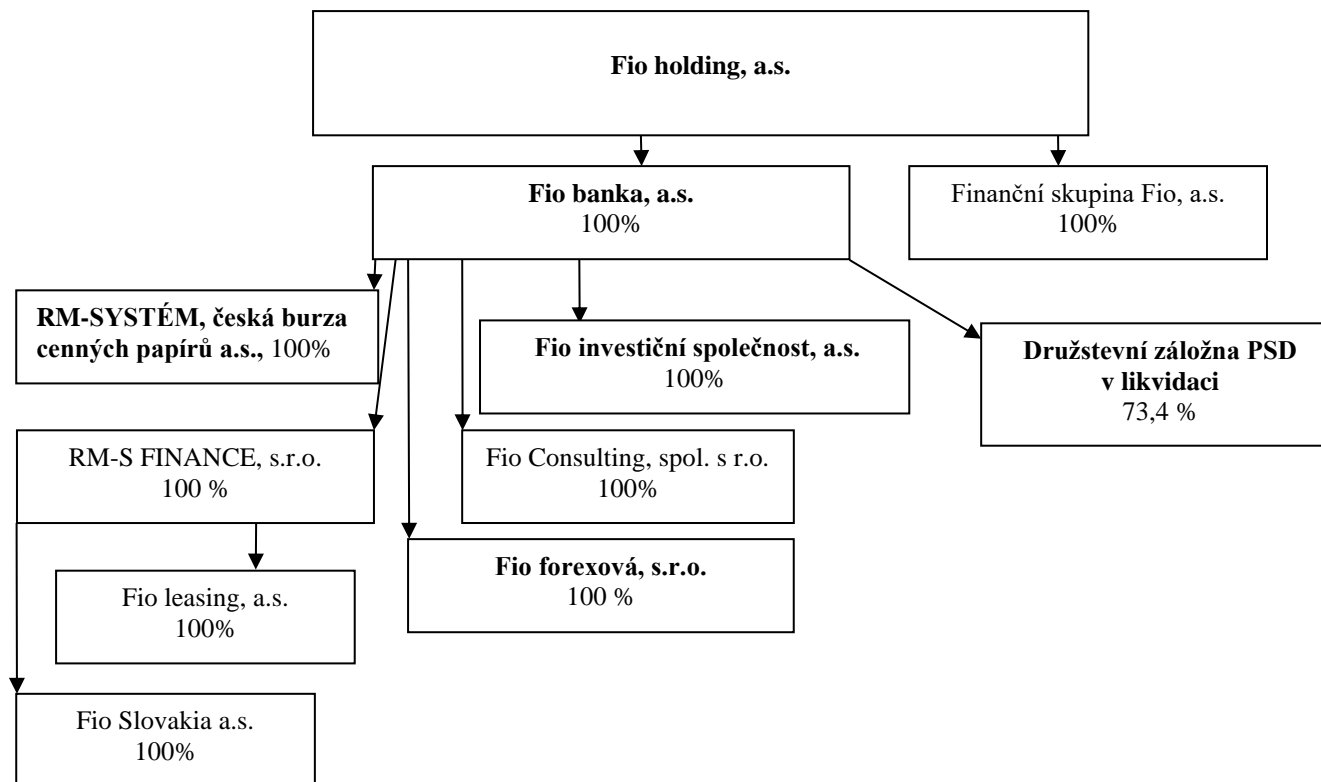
Fio holding, a.s.

Fio banka, a.s.
100%

Finanční skupina Fio, a.s.
100%

RM-SYSTÉM, česká burza cenných papírů a.s., 100%

Fio investiční společnost, a.s.
100%

Družstevní záložna PSD v likvidaci
73,4 %

RM-S FINANCE, s.r.o.
100 %

Fio Consulting, spol. s r.o.
100%

Fio forexová, s.r.o.
100 %

Fio leasing, a.s.
100%

Fio Slovakia a.s.
100%